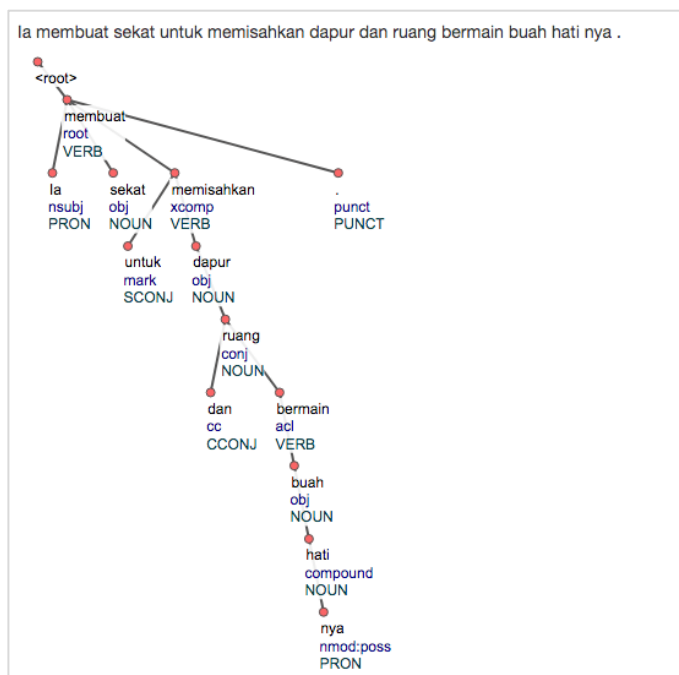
Ia membuat sekat untuk memisahkan dapur dan ruang bermain buah hati nya .

<root>

membuat
root
VERB

Ia
nsubj
PRON

sekat
obj
NOUN

memisahkan
xcomp
VERB

.
punct
PUNCT

untuk
mark
SCONJ

dapur
obj
NOUN

ruang
conj
NOUN

dan
cc
CCONJ

bermain
acl
VERB

buah
obj
NOUN

hati
compound
NOUN

nya
nmod:poss
PRON